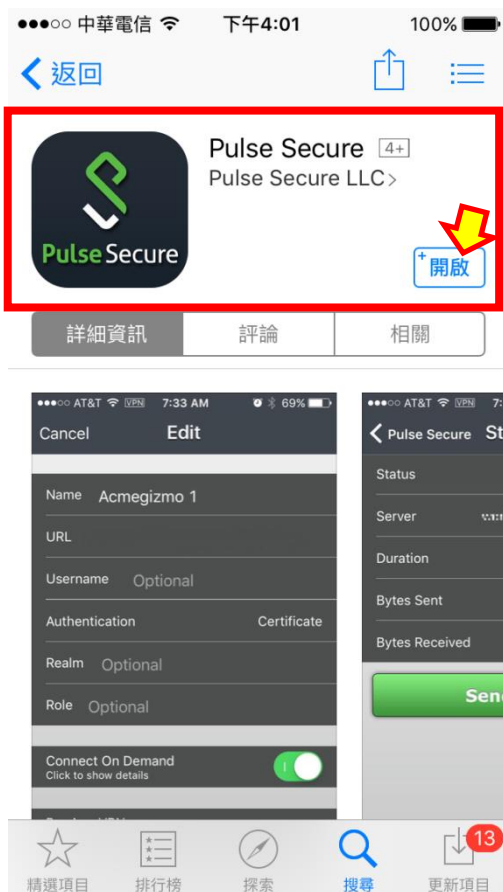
●●●○○ 中華電信 下午4:01 100%

返回

Pulse Secure 4+
Pulse Secure LLC >

Pulse Secure

+開啟

詳細資訊 評論 相關

●●●○○ AT&T VPN 7:33 AM 69%
Cancel Edit
Name Acmegizmo 1
URL
Username Optional
Authentication Certificate
Realm Optional
Role Optional
Connect On Demand
Click to show details

●●●○○ AT&T VPN 7:
< Pulse Secure St
Status
Server
Duration
Bytes Sent
Bytes Received
Sen

精選項目 排行榜 探索 搜尋 更新項目 13